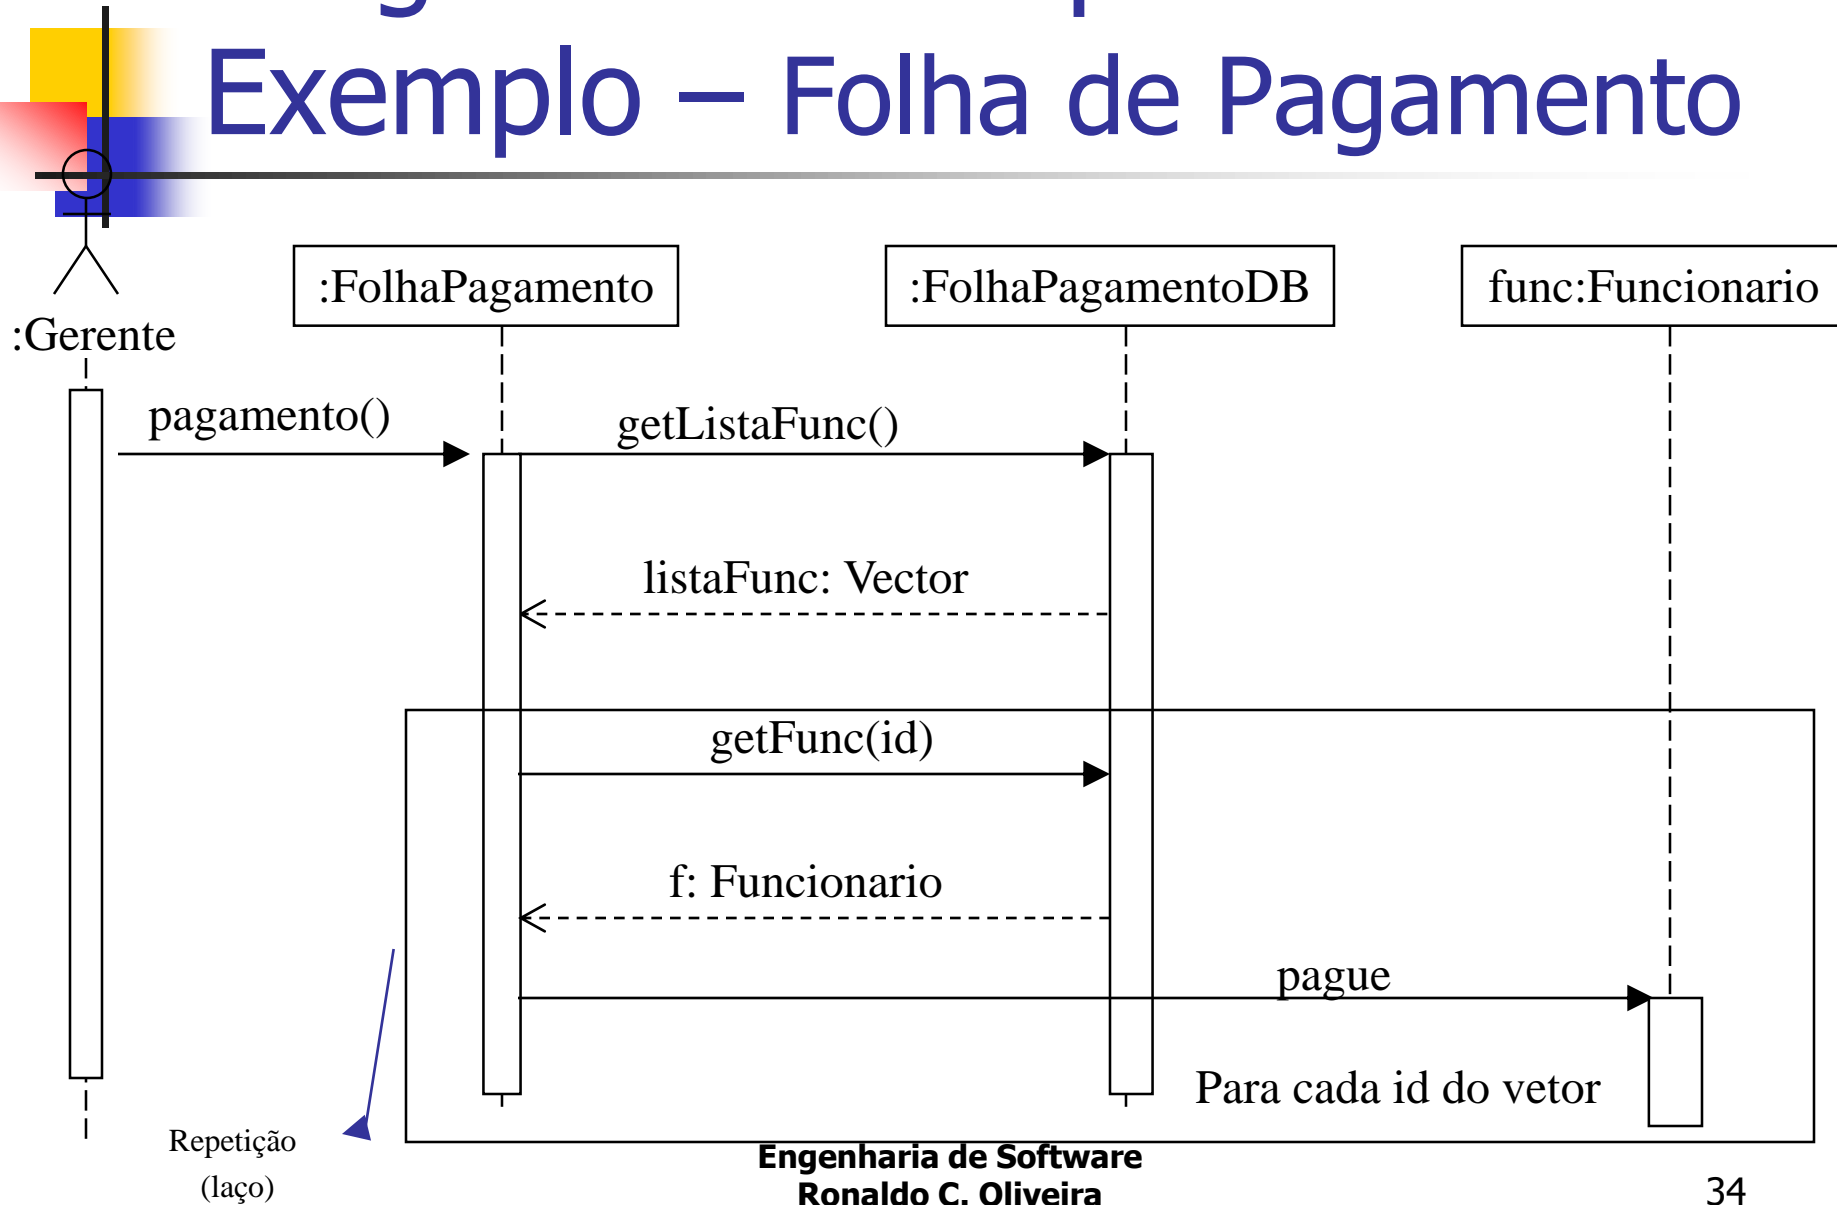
Exemplo – Folha de Pagamento

:Gerente

:FolhaPagamento

:FolhaPagamentoDB

func:Funcionario

pagamento()

getListaFunc()

listaFunc: Vector

getFunc(id)

f: Funcionario

pague

Para cada id do vetor

Repetição
(laço)

Engenharia de Software
Ronaldo C. Oliveira

34